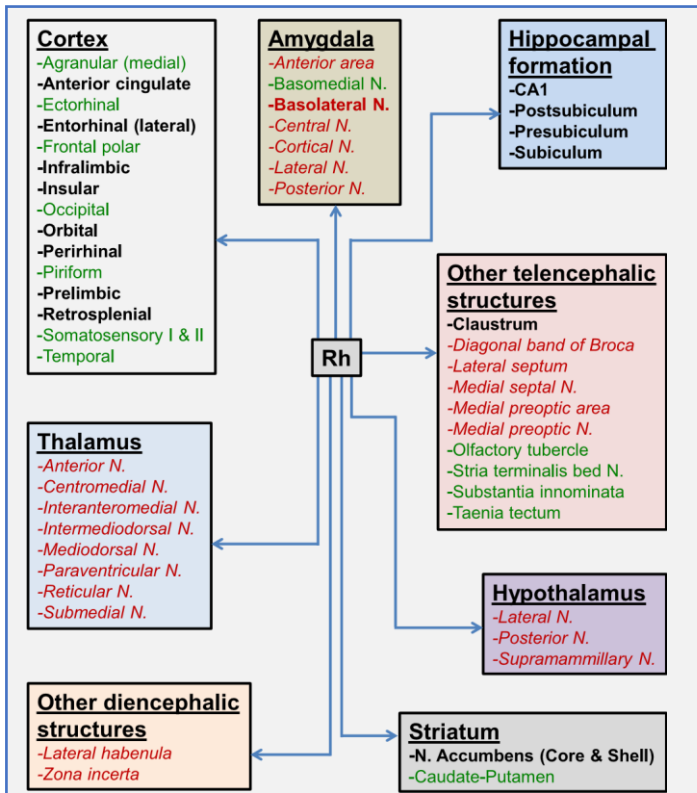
Cortex
-Agranular (medial)
-Anterior cingulate
-Ectorhinal
-Entorhinal (lateral)
-Frontal polar
-Infralimbic
-Insular
-Occipital
-Orbital
-Perirhinal
-Piriform
-Prelimbic
-Retrosplenial
-Somatosensory I & II
-Temporal

Amygdala
-Anterior area
-Basomedial N.
-Basolateral N.
-Central N.
-Cortical N.
-Lateral N.
-Posterior N.

Hippocampal formation
-CA1
-Postsubiculum
-Presubiculum
-Subiculum

Rh

Other telencephalic structures
-Claustrum
-Diagonal band of Broca
-Lateral septum
-Medial septal N.
-Medial preoptic area
-Medial preoptic N.
-Olfactory tubercle
-Stria terminalis bed N.
-Substantia innominata
-Taenia tectum

Thalamus
-Anterior N.
-Centromedial N.
-Interanteromedial N.
-Intermediodorsal N.
-Mediodorsal N.
-Paraventricular N.
-Reticular N.
-Submedial N.

Hypothalamus
-Lateral N.
-Posterior N.
-Supramammillary N.

Other diencephalic structures
-Lateral habenula
-Zona incerta

Striatum
-N. Accumbens (Core & Shell)
-Caudate-Putamen